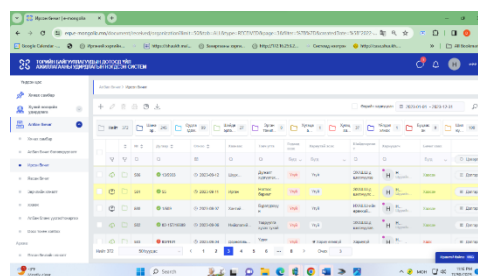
Мэдээллийн систем

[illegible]

Google Calendar | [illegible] | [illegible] | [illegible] | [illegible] | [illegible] | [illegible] | All Bookmarks

ТӨРИЙН БАЙГУУЛЛАГУУДЫН ДОТООД ҮЙЛ АЖИЛЛАГААНЫ ЦАХИМ НЭГДСЭН СИСТЕМ

Хяналтын самбар

Бичиг хэргийн удирдлага

Албан бичиг

Бичиг хэрэг

Албан бичиг бүртгэх

Ирсэн бичиг

Явсан бичиг

Хянах

Албан бичиг удирдлага

Ирсэн бичиг

Албан бичиг > Ирсэн бичиг

Ирсэн огноогоор 2023-01-01 - 2023-12-31

| | | № | Огноо | Огноо | Хэнээс | Товч утга | | Төлөв | Төрөл | Хугацаа | Хариуцагч | | Төлөв | |
|---|---|---|---|---|---|---|---|---|---|---|---|---|---|---|
| | | 330 | 105/553 | 2023-08-02 | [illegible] | Дүнгээ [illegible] | | Нууц | НүУ | 2023.08.11 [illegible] | | | Хүлээгдэж | Дэлгэрэнгүй |
| | | 349 | 05 | 2023-08-05 | Орон | Холбоо байгуул | | Нууц | НүУ | 2023.08.16 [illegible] | | | Хүлээгдэж | Дэлгэрэнгүй |
| | | 338 | 5/439 | 2023-08-02 | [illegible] | Орон тоо | | Нууц | НүУ | 2023.08.17 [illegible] | | | Хүлээгдэж | Дэлгэрэнгүй |
| | | 313 | 01-07/3080 | 2023-08-05 | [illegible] | Хүсэлт уулзах | | Нууц | НүУ | 2023.08.18 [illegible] | | | Хүлээгдэж | Дэлгэрэнгүй |
| | | 334 | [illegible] | 2023-08-02 | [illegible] | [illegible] | | Нууц | НүУ | 2023.08.18 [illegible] | | | Хүлээгдэж | Дэлгэрэнгүй |

Нийт 131 | 50 хуудас | 1 2 3 4 5 6 ... 9 | >

Search